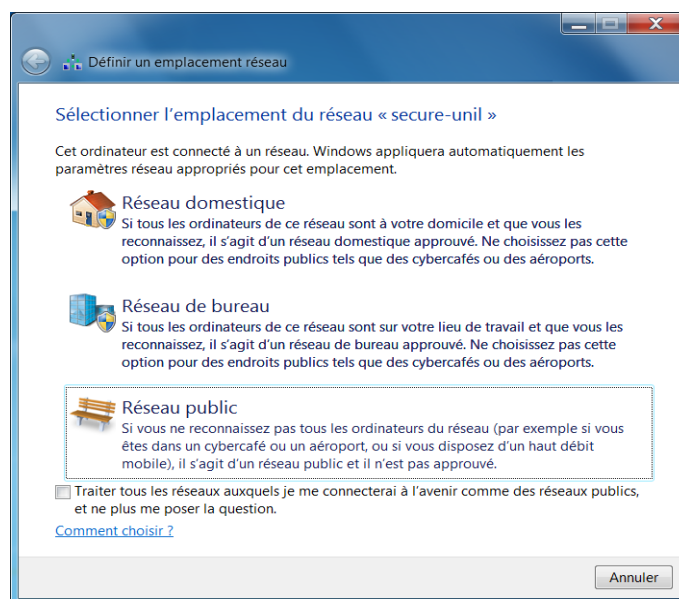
Définir un emplacement réseau

Sélectionner l’emplacement du réseau « secure-unil »

Cet ordinateur est connecté à un réseau. Windows appliquera automatiquement les paramètres réseau appropriés pour cet emplacement.

Réseau domestique
Si tous les ordinateurs de ce réseau sont à votre domicile et que vous les reconnaissez, il s’agit d’un réseau domestique approuvé. Ne choisissez pas cette option pour des endroits publics tels que des cybercafés ou des aéroports.

Réseau de bureau
Si tous les ordinateurs de ce réseau sont sur votre lieu de travail et que vous les reconnaissez, il s’agit d’un réseau de bureau approuvé. Ne choisissez pas cette option pour des endroits publics tels que des cybercafés ou des aéroports.

Réseau public
Si vous ne reconnaissez pas tous les ordinateurs du réseau (par exemple si vous êtes dans un cybercafé ou un aéroport, ou si vous disposez d’un haut débit mobile), il s’agit d’un réseau public et il n’est pas approuvé.

Traiter tous les réseaux auxquels je me connecterai à l’avenir comme des réseaux publics, et ne plus me poser la question.

Comment choisir ?

Annuler